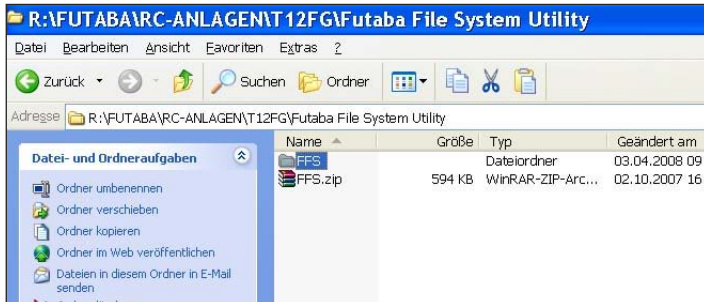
R:\FUTABA\RC-ANLAGEN\T12FG\Futaba File System Utility

Datei Bearbeiten Ansicht Favoriten Extras ?

Zurück Suchen Ordner

Adresse R:\FUTABA\RC-ANLAGEN\T12FG\Futaba File System Utility

Datei- und Ordneraufgaben

Ordner umbenennen
Ordner verschieben
Ordner kopieren
Ordner im Web veröffentlichen
Dateien in diesem Ordner in E-Mail senden

| Name | Größe | Typ | Geändert am |
|---|---|---|---|
| FFS | | Dateiordner | 03.04.2008 09 |
| FFS.zip | 594 KB | WinRAR-ZIP-Arc... | 02.10.2007 16 |